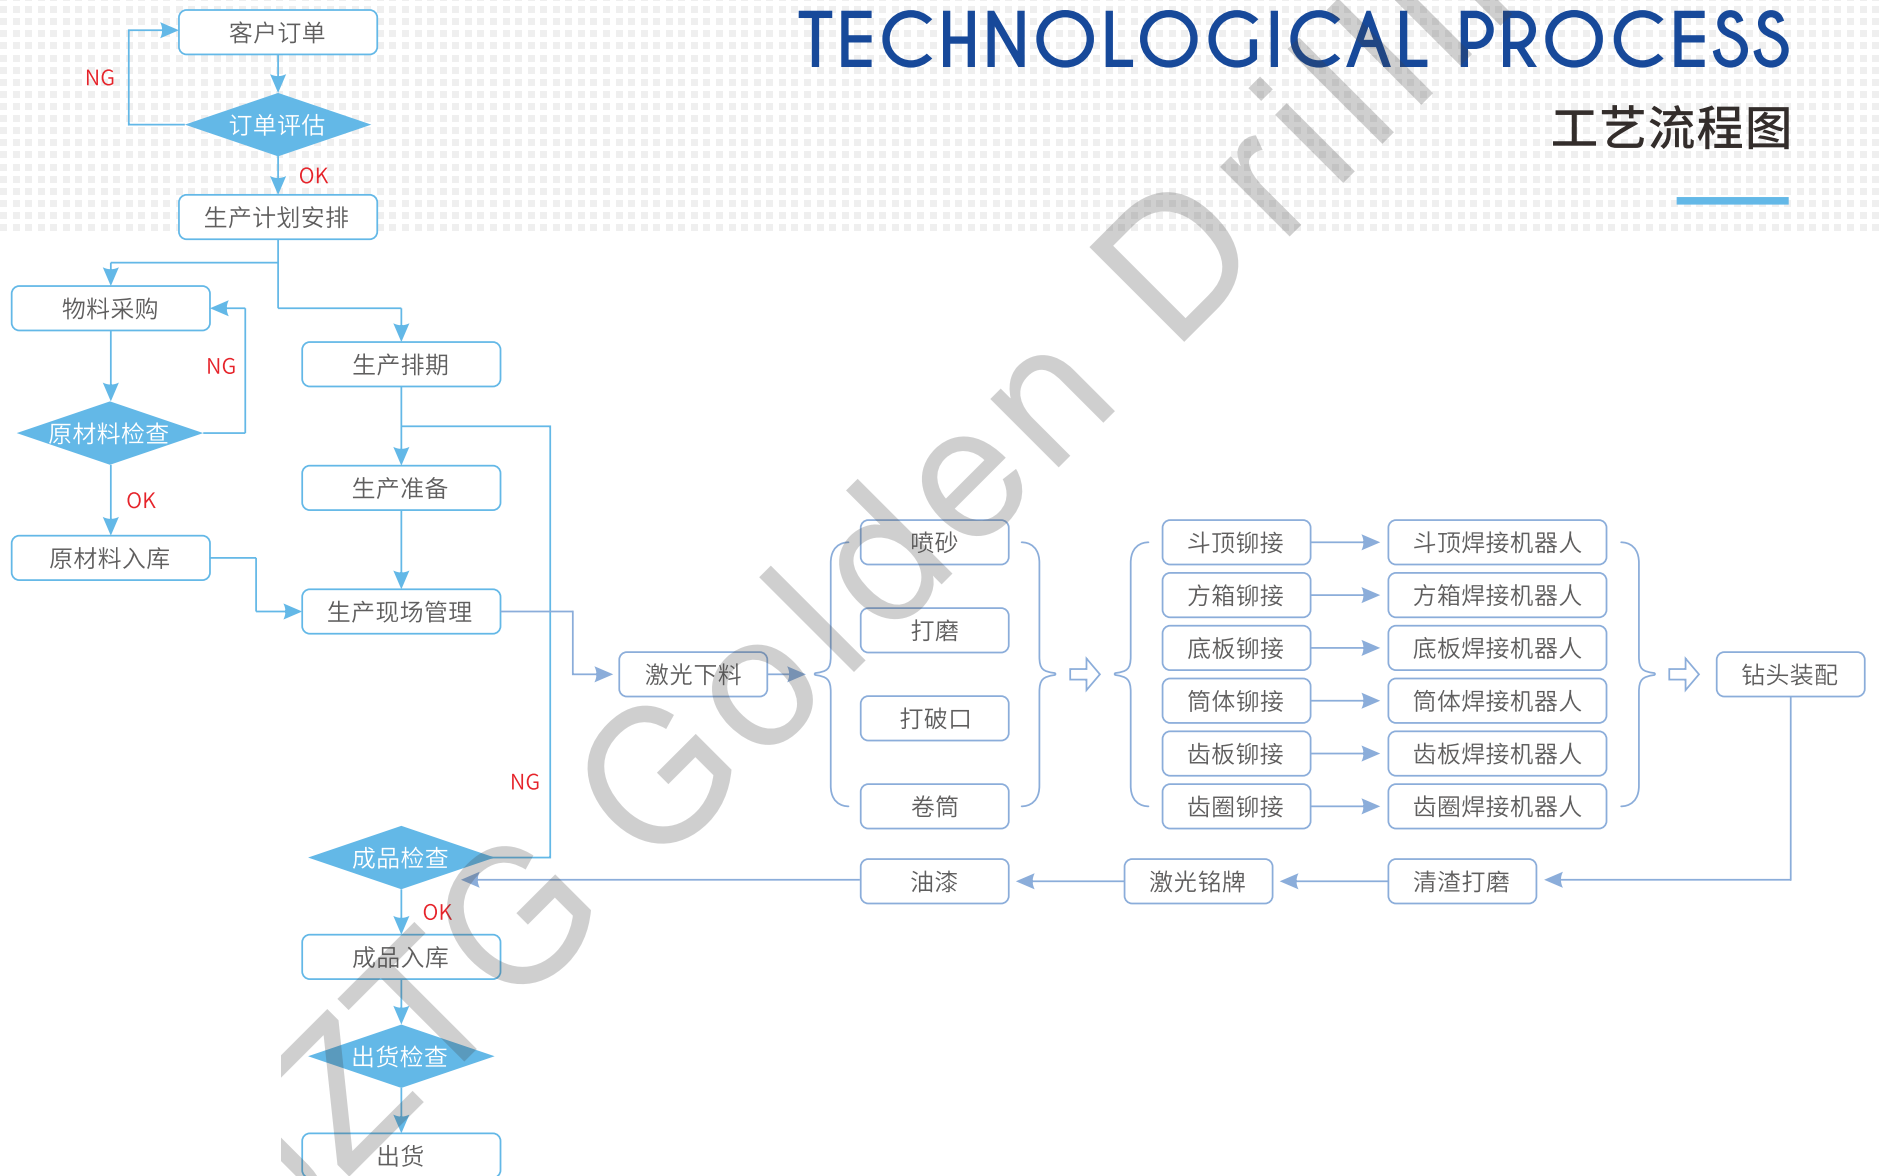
TECHNOLOGICAL PROCESS
工艺流程图

客户订单
NG
订单评估
OK
生产计划安排
物料采购
NG
原材料检查
OK
原材料入库
生产排期
生产准备
生产现场管理
激光下料
喷砂
打磨
打破口
卷筒
斗顶铆接
方箱铆接
底板铆接
筒体铆接
齿板铆接
齿圈铆接
斗顶焊接机器人
方箱焊接机器人
底板焊接机器人
筒体焊接机器人
齿板焊接机器人
齿圈焊接机器人
钻头装配
清渣打磨
激光铭牌
油漆
NG
成品检查
OK
成品入库
出货检查
出货

ZTG Golden Drill